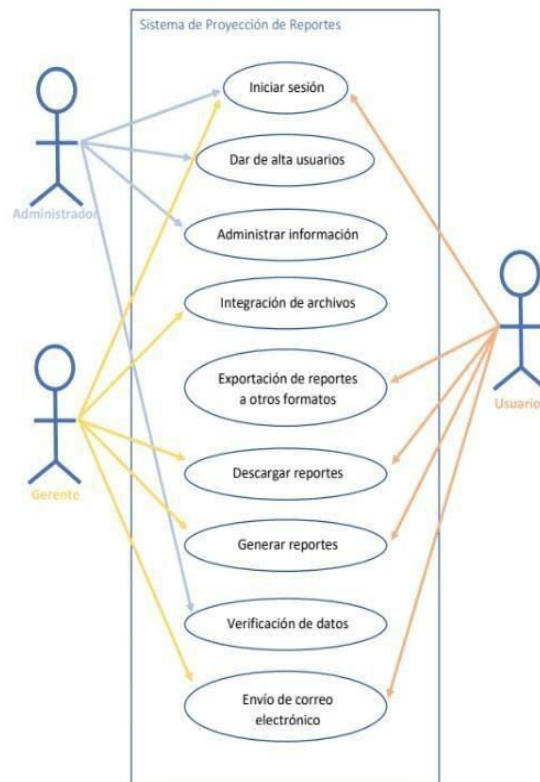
Sistema de Proyección de Reportes

Administrador

Iniciar sesión

Dar de alta usuarios

Administrar información

Integración de archivos

Exportación de reportes a otros formatos

Usuario

Gerente

Descargar reportes

Generar reportes

Verificación de datos

Envío de correo electrónico